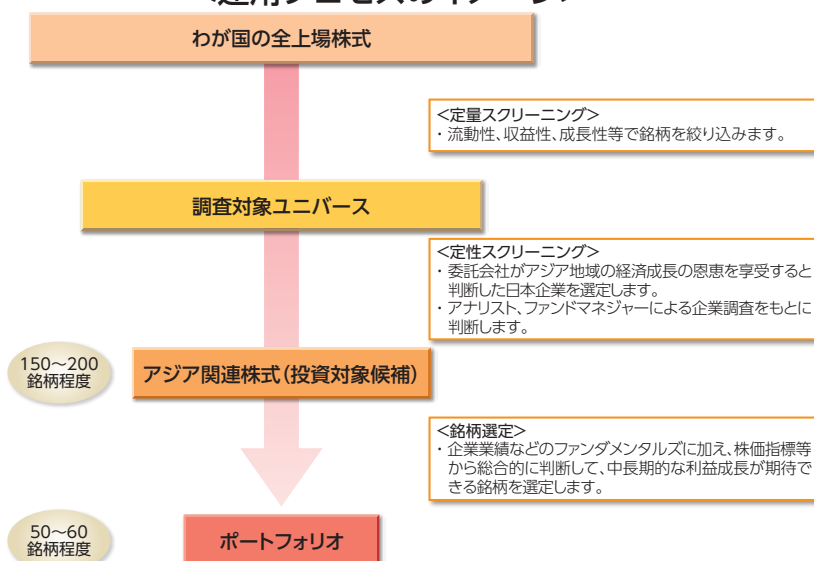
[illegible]

わが国の全上場株式

<定量スクリーニング>
・流動性、収益性、成長性等で銘柄を絞り込みます。

調査対象ユニバース

<定性スクリーニング>
・委託会社がアジア地域の経済成長の恩恵を享受すると判断した日本企業を選定します。
・アナリスト、ファンドマネジャーによる企業調査をもとに判断します。

150～200 銘柄程度

アジア関連株式(投資対象候補)

<銘柄選定>
・企業業績などのファンダメンタルズに加え、株価指標等から総合的に判断して、中長期的な利益成長が期待できる銘柄を選定します。

50～60 銘柄程度

ポートフォリオ